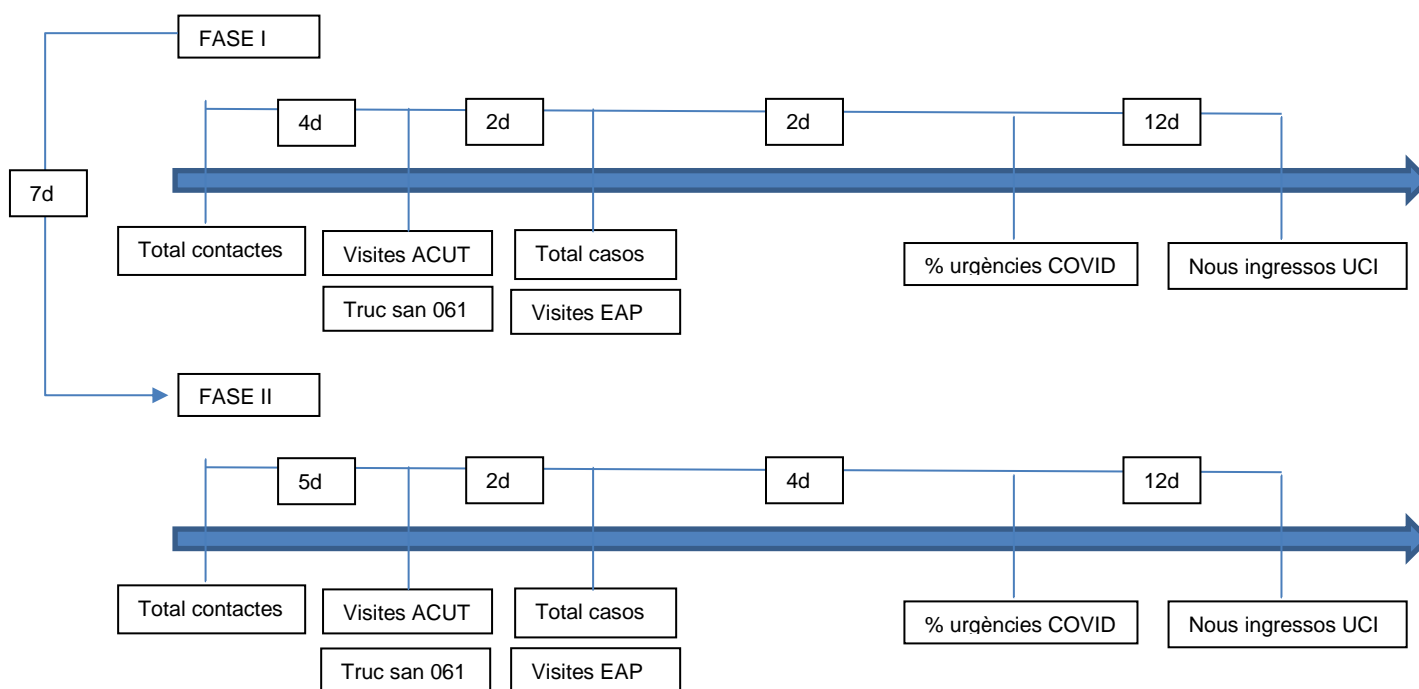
FASE I

7d

4d

2d

2d

12d

Total contactes

Visites ACUT

Truc san 061

Total casos

Visites EAP

% urgències COVID

Nous ingressos UCI

FASE II

5d

2d

4d

12d

Total contactes

Visites ACUT

Truc san 061

Total casos

Visites EAP

% urgències COVID

Nous ingressos UCI